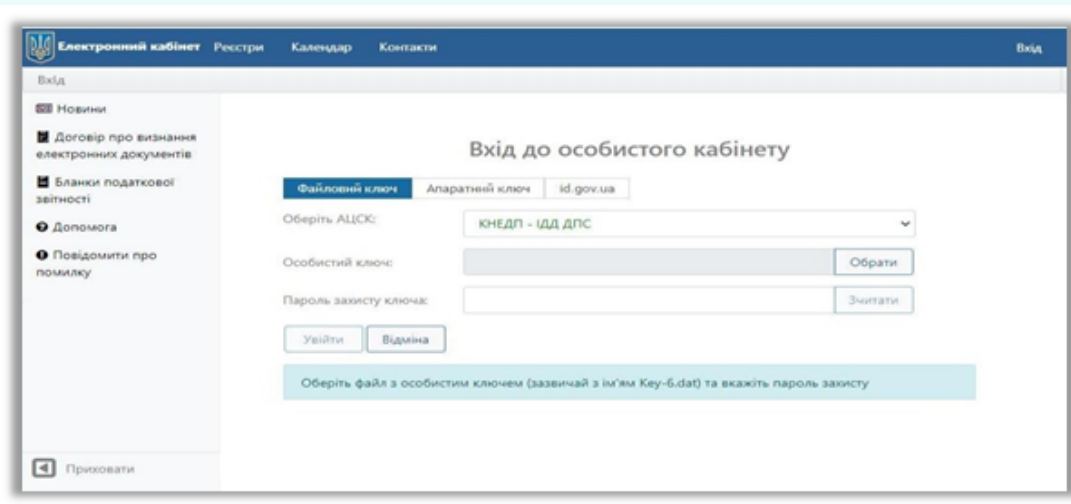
Електронний кабінет Реєстри Календар Контакти Вхід

Вхід

Новини

Договір про визнання електронних документів

Бланки податкової звітності

Допомога

Повідомити про помилку

Приховати

Вхід до особистого кабінету

Файловий ключ Апаратний ключ id.gov.ua

Оберіть АЦСК: КНЕДП - ІДД ДПС

Особистий ключ: Обрати

Пароль захисту ключа: Зчитати

Увійти Відміна

Оберіть файл з особистим ключем (зазвичай з ім'ям Key-6.dat) та вкажіть пароль захисту